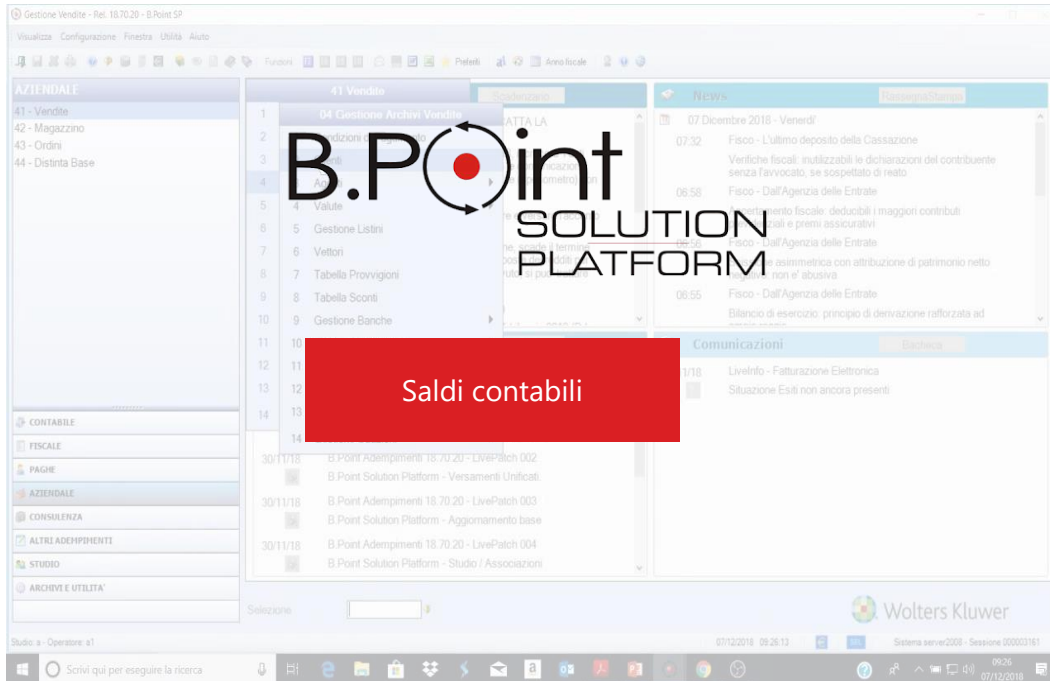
Gestione Vendite - Rel. 18.70.20 - B.Point SP

Visualizza Configurazione Finestra Utilità Aiuto

Fondini Preferiti Anno fiscale

AZIENDALE
41 - Vendite
42 - Magazzino
43 - Ordini
44 - Distinta Base

CONTABILE
FISCALE
PAGHE
AZIENDALE
CONSULENZA
ALTRI ADEMPIMENTI
STUDIO
ARCHIVI E UTILITA'

41 Vendite
04 Gestione Archivi Vendite
Scadenzario
4 Valute
5 Gestione Listini
6 Vettori
7 Tabella Provvigioni
8 Tabella Sconti
9 Gestione Banche

B.Point
SOLUTION
PLATFORM

Saldi contabili

News
RassegnaStampa
07 Dicembre 2018 - Venerdi'
07:32 Fisco - L'ultimo deposito della Cassazione
Verifiche fiscali: inutilizzabili le dichiarazioni del contribuente senza l'avvocato, se sospettato di reato
06:58 Fisco - Dall'Agenzia delle Entrate
deducibili i maggiori contributi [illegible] e premi assicurativi
06:56 Fisco - Dall'Agenzia delle Entrate
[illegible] asimmetrica con attribuzione di patrimonio netto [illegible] non e' abusiva
06:55 Fisco - Dall'Agenzia delle Entrate
Bilancio di esercizio: principio di derivazione rafforzata ad

Comunicazioni
Bacheca
LiveInfo - Fatturazione Elettronica
Situazione Esiti non ancora presenti

30/11/18 B.Point Adempimenti 18.70.20 - LivePatch 002
B.Point Solution Platform - Versamenti Unificati
30/11/18 B.Point Adempimenti 18.70.20 - LivePatch 003
B.Point Solution Platform - Aggiornamento base
30/11/18 B.Point Adempimenti 18.70.20 - LivePatch 004
B.Point Solution Platform - Studio / Associazioni

Selezione

Wolters Kluwer

Studio: a - Operatore: a1
07/12/2018 09:26:13
Sistema server2008 - Sessione 000003161

Scrivi qui per eseguire la ricerca
09:26
07/12/2018